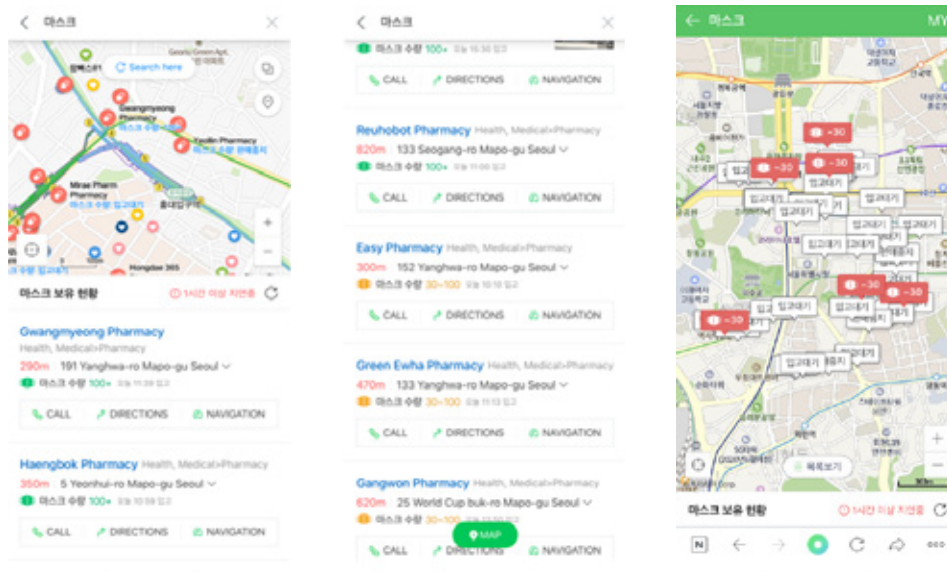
마스크

Search here

Gwangmyeong Pharmacy
마스크 수량

Yeolin Pharmacy
마스크 수량 판매종료

Mirae Pharm Pharmacy
마스크 수량 입고대기

마스크 보유 현황
1시간 이상 지연중

Gwangmyeong Pharmacy
Health, Medical>Pharmacy
290m 191 Yanghwa-ro Mapo-gu Seoul
마스크 수량 100+
CALL DIRECTIONS NAVIGATION

Haengbok Pharmacy Health, Medical>Pharmacy
350m 5 Yeonhui-ro Mapo-gu Seoul
마스크 수량 100+
CALL DIRECTIONS NAVIGATION

마스크
마스크 수량 100+
CALL DIRECTIONS NAVIGATION

Reuhobot Pharmacy Health, Medical>Pharmacy
820m 133 Seogang-ro Mapo-gu Seoul
마스크 수량 100+
CALL DIRECTIONS NAVIGATION

Easy Pharmacy Health, Medical>Pharmacy
300m 152 Yanghwa-ro Mapo-gu Seoul
마스크 수량 30~100
CALL DIRECTIONS NAVIGATION

Green Ewha Pharmacy Health, Medical>Pharmacy
470m 133 Yanghwa-ro Mapo-gu Seoul
마스크 수량 30~100
CALL DIRECTIONS NAVIGATION

Gangwon Pharmacy Health, Medical>Pharmacy
620m 25 World Cup buk-ro Mapo-gu Seoul
마스크 수량 30~100
CALL DIRECTIONS MAP NAVIGATION

마스크 MY
~30 ~30 ~30 ~30 ~30 ~30
입고대기 입고대기 입고대기 입고대기 입고대기 입고대기 입고대기 입고대기
목록보기
마스크 보유 현황 1시간 이상 지연중